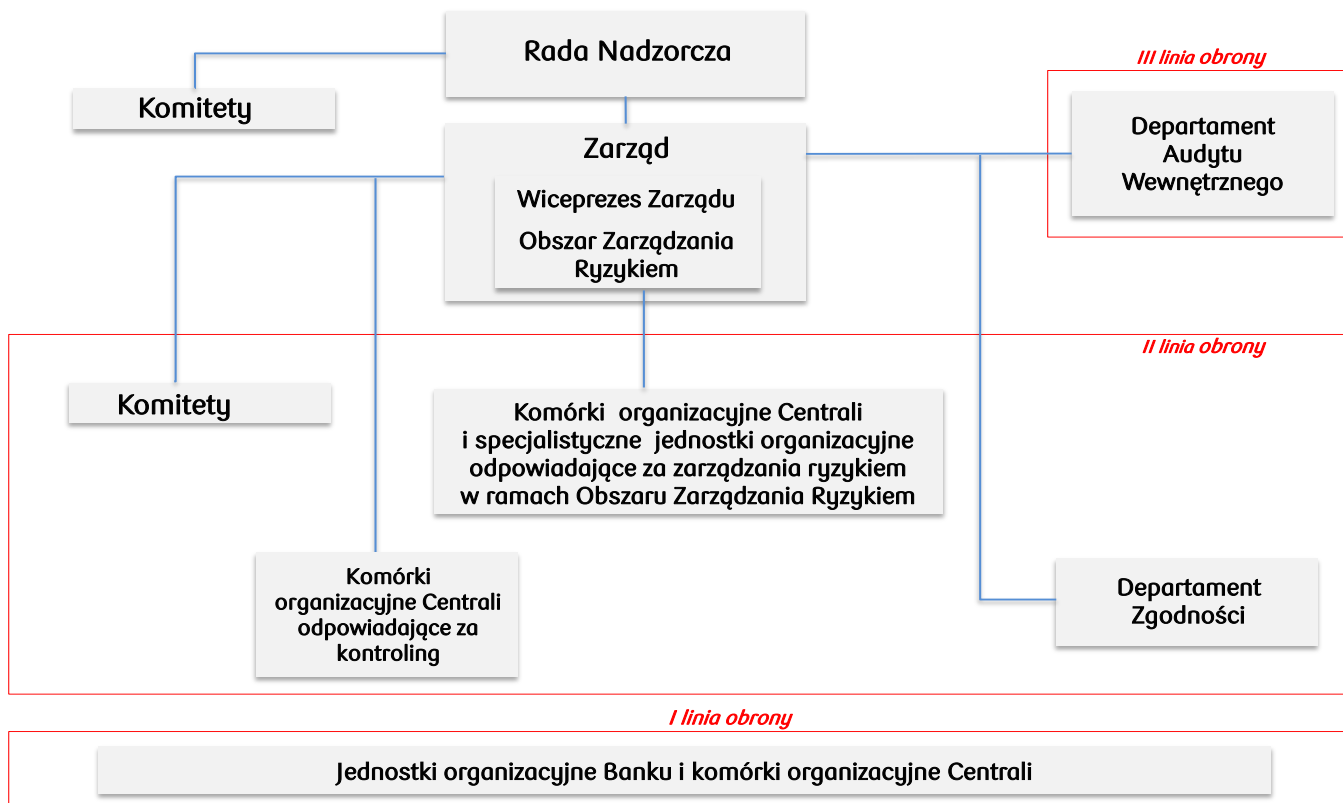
Rada Nadzorcza

Komitety

III linia obrony

Zarząd

Wiceprezes Zarządu

Obszar Zarządzania Ryzykiem

Departament Audytu Wewnętrznego

II linia obrony

Komitety

Komórki organizacyjne Centrali i specjalistyczne jednostki organizacyjne odpowiadające za zarządzania ryzykiem w ramach Obszaru Zarządzania Ryzykiem

Komórki organizacyjne Centrali odpowiadające za kontroling

Departament Zgodności

I linia obrony

Jednostki organizacyjne Banku i komórki organizacyjne Centrali